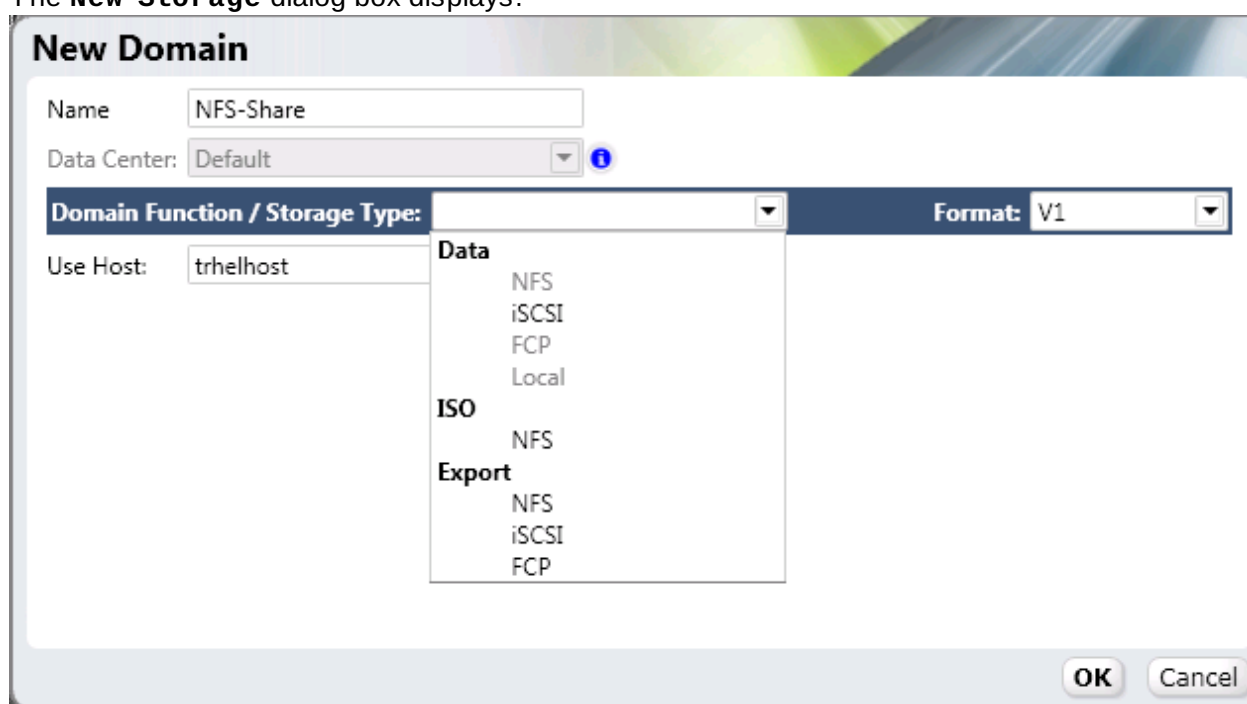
The **New Storage** dialog box displays.

New Domain

Name NFS-Share

Data Center: Default

Domain Function / Storage Type:

Format: V1

Use Host: trhelhost

Data
NFS
iSCSI
FCP
Local
ISO
NFS
Export
NFS
iSCSI
FCP

OK Cancel